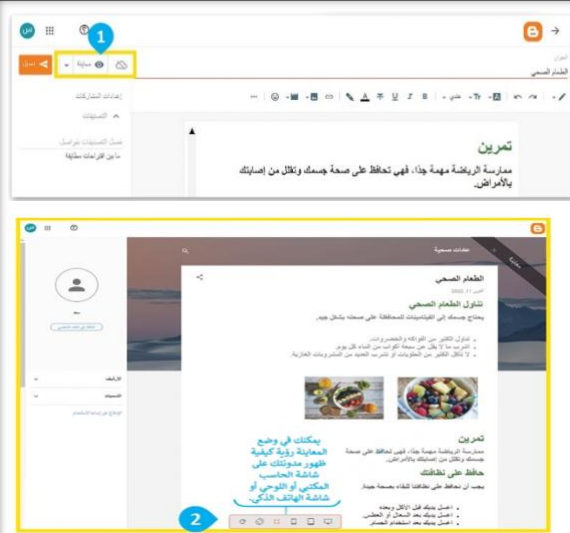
1

نشر

معاينة

العنوان
الطعام الصحي

إعدادات المشاركات

التصنيفات

فصل التصنيفات بفواصل
ما من اقتراحات سابقة

تمرين

ممارسة الرياضة مهمة جداً، فهي تحافظ على صحة جسمك وتقلل من إصابتك بالأمراض.

عادات صحية

الطعام الصحي

تناول الطعام الصحي

يحتاج جسمك إلى الفيتامينات للمحافظة على صحته بشكل جيد.

تمرين

ممارسة الرياضة مهمة جداً، فهي تحافظ على صحة جسمك وتقلل من إصابتك بالأمراض.

حافظ على نظافتك

يمكنك في وضع المعاينة رؤية كيفية ظهور مدونتك على شاشة الحاسب المكتبي أو اللوحي أو شاشة الهاتف الذكي.

2